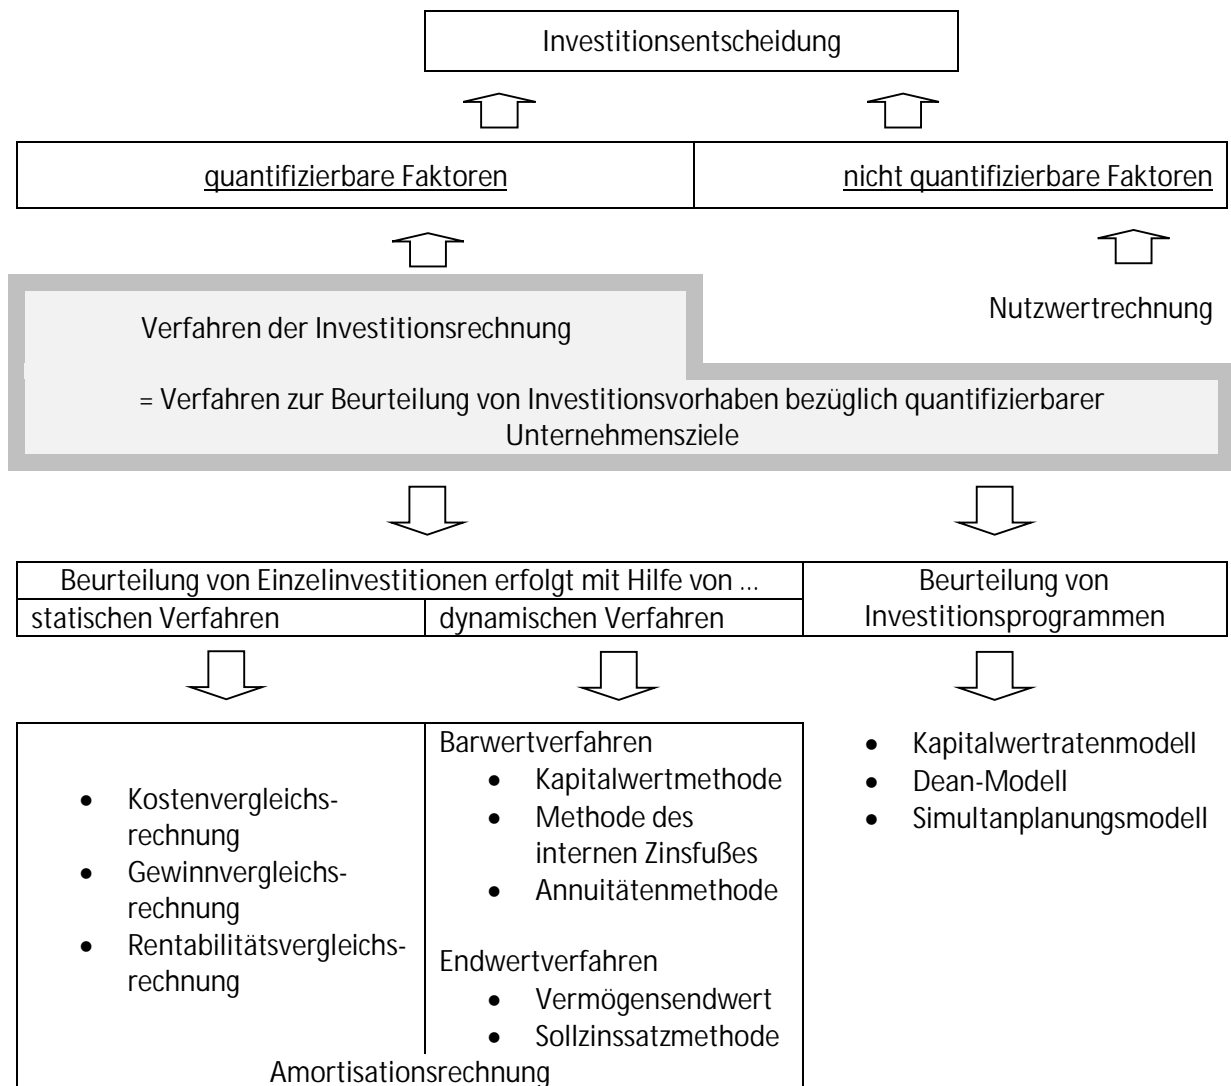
Investitionsentscheidung

quantifizierbare Faktoren

nicht quantifizierbare Faktoren

Verfahren der Investitionsrechnung

Nutzwertrechnung

= Verfahren zur Beurteilung von Investitionsvorhaben bezüglich quantifizierbarer Unternehmensziele

| Beurteilung von Einzelinvestitionen erfolgt mit Hilfe von ... | | Beurteilung von Investitionsprogrammen |
|---|---|---|
| statischen Verfahren | dynamischen Verfahren | |

- Kostenvergleichsrechnung
- Gewinnvergleichsrechnung
- Rentabilitätsvergleichsrechnung

Barwertverfahren
- Kapitalwertmethode
- Methode des internen Zinsfußes
- Annuitätenmethode

Endwertverfahren
- Vermögensendwert
- Sollzinssatzmethode

Amortisationsrechnung

- Kapitalwertratenmodell
- Dean-Modell
- Simultanplanungsmodell